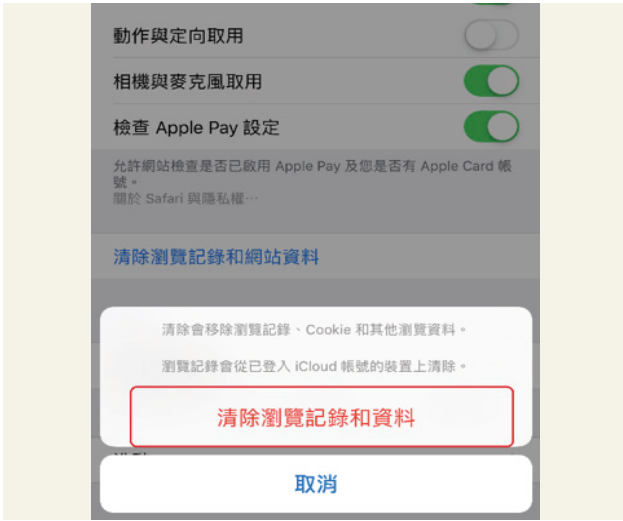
動作與定向取用

相機與麥克風取用

檢查 Apple Pay 設定

允許網站檢查是否已啟用 Apple Pay 及您是否有 Apple Card 帳號。
關於 Safari 與隱私權⋯

清除瀏覽記錄和網站資料

清除會移除瀏覽記錄、Cookie 和其他瀏覽資料。

瀏覽記錄會從已登入 iCloud 帳號的裝置上清除。

清除瀏覽記錄和資料

取消